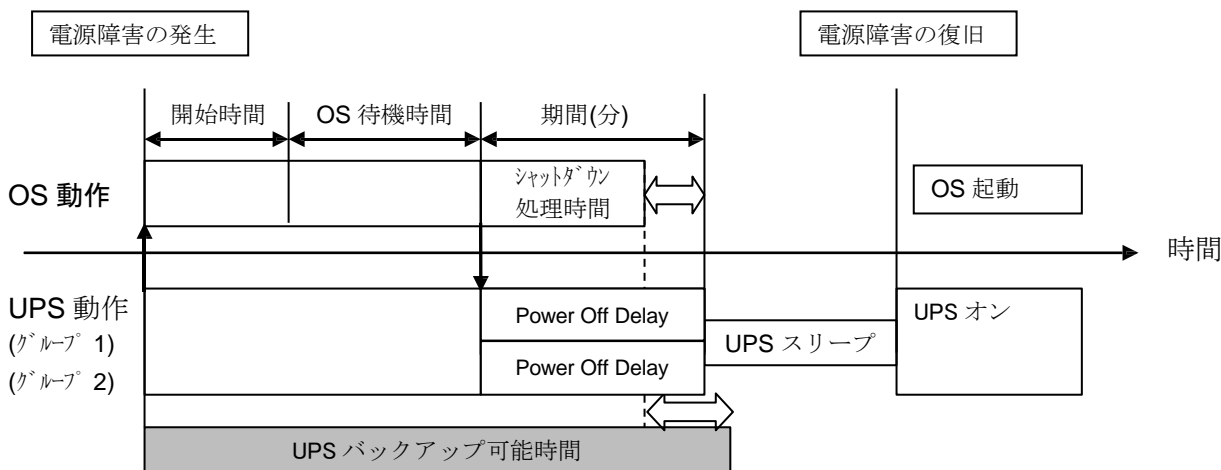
電源障害の発生

電源障害の復旧

開始時間

OS 待機時間

期間(分)

OS 動作

ｼｬｯﾄﾀﾞｳﾝ
処理時間

OS 起動

時間

UPS 動作

(ｸﾞﾙｰﾌﾟ 1)

(ｸﾞﾙｰﾌﾟ 2)

Power Off Delay

Power Off Delay

UPS スリープ

UPS オン

UPS バックアップ可能時間